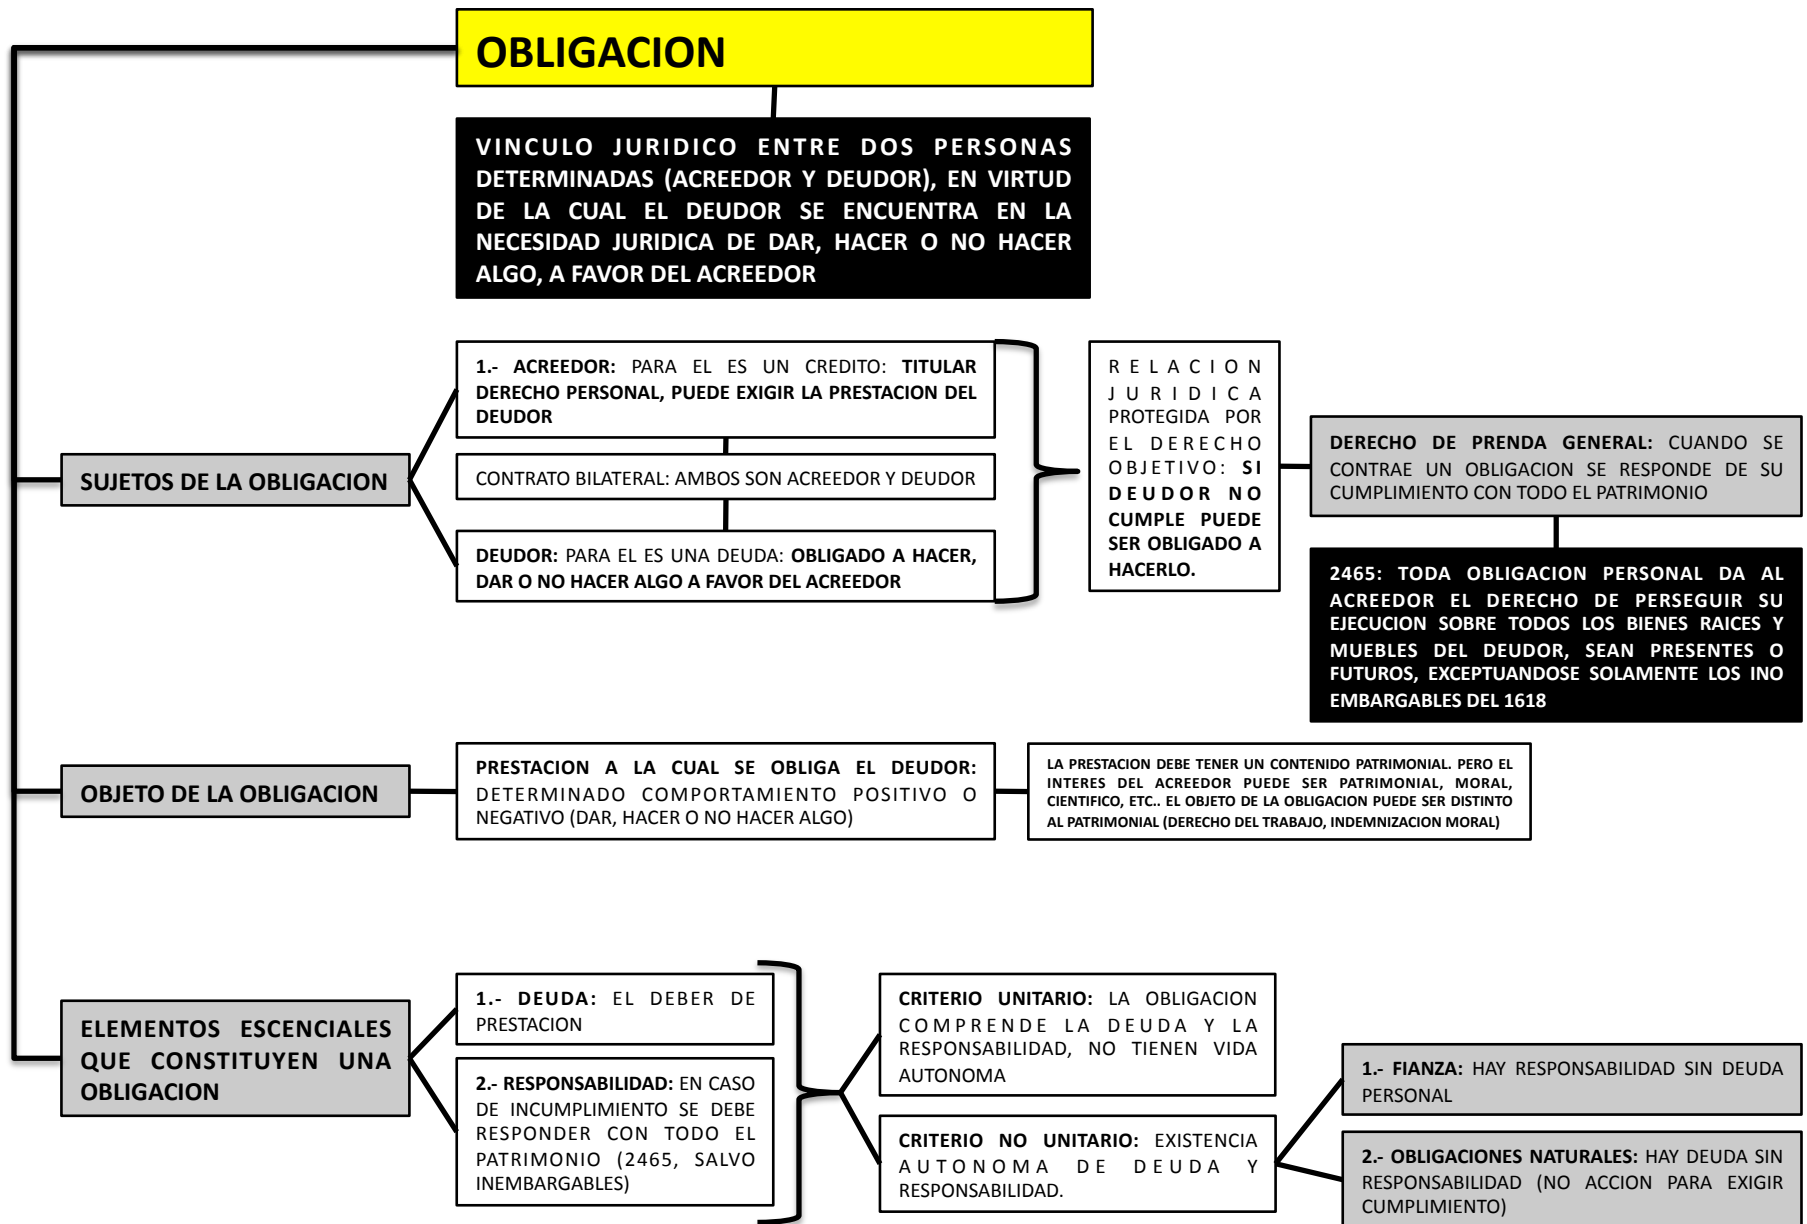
OBLIGACION

VINCULO JURIDICO ENTRE DOS PERSONAS DETERMINADAS (ACREEDOR Y DEUDOR), EN VIRTUD DE LA CUAL EL DEUDOR SE ENCUENTRA EN LA NECESIDAD JURIDICA DE DAR, HACER O NO HACER ALGO, A FAVOR DEL ACREEDOR

SUJETOS DE LA OBLIGACION

1.- ACREEDOR: PARA EL ES UN CREDITO: TITULAR DERECHO PERSONAL, PUEDE EXIGIR LA PRESTACION DEL DEUDOR

CONTRATO BILATERAL: AMBOS SON ACREEDOR Y DEUDOR

DEUDOR: PARA EL ES UNA DEUDA: OBLIGADO A HACER, DAR O NO HACER ALGO A FAVOR DEL ACREEDOR

RELACION JURIDICA PROTEGIDA POR EL DERECHO OBJETIVO: SI DEUDOR NO CUMPLE PUEDE SER OBLIGADO A HACERLO.

DERECHO DE PRENDA GENERAL: CUANDO SE CONTRAE UN OBLIGACION SE RESPONDE DE SU CUMPLIMIENTO CON TODO EL PATRIMONIO

2465: TODA OBLIGACION PERSONAL DA AL ACREEDOR EL DERECHO DE PERSEGUIR SU EJECUCION SOBRE TODOS LOS BIENES RAICES Y MUEBLES DEL DEUDOR, SEAN PRESENTES O FUTUROS, EXCEPTUANDOSE SOLAMENTE LOS INO EMBARGABLES DEL 1618

OBJETO DE LA OBLIGACION

PRESTACION A LA CUAL SE OBLIGA EL DEUDOR: DETERMINADO COMPORTAMIENTO POSITIVO O NEGATIVO (DAR, HACER O NO HACER ALGO)

LA PRESTACION DEBE TENER UN CONTENIDO PATRIMONIAL. PERO EL INTERES DEL ACREEDOR PUEDE SER PATRIMONIAL, MORAL, CIENTIFICO, ETC.. EL OBJETO DE LA OBLIGACION PUEDE SER DISTINTO AL PATRIMONIAL (DERECHO DEL TRABAJO, INDEMNIZACION MORAL)

ELEMENTOS ESCENCIALES QUE CONSTITUYEN UNA OBLIGACION

1.- DEUDA: EL DEBER DE PRESTACION

2.- RESPONSABILIDAD: EN CASO DE INCUMPLIMIENTO SE DEBE RESPONDER CON TODO EL PATRIMONIO (2465, SALVO INEMBARGABLES)

CRITERIO UNITARIO: LA OBLIGACION COMPRENDE LA DEUDA Y LA RESPONSABILIDAD, NO TIENEN VIDA AUTONOMA

CRITERIO NO UNITARIO: EXISTENCIA AUTONOMA DE DEUDA Y RESPONSABILIDAD.

1.- FIANZA: HAY RESPONSABILIDAD SIN DEUDA PERSONAL

2.- OBLIGACIONES NATURALES: HAY DEUDA SIN RESPONSABILIDAD (NO ACCION PARA EXIGIR CUMPLIMIENTO)